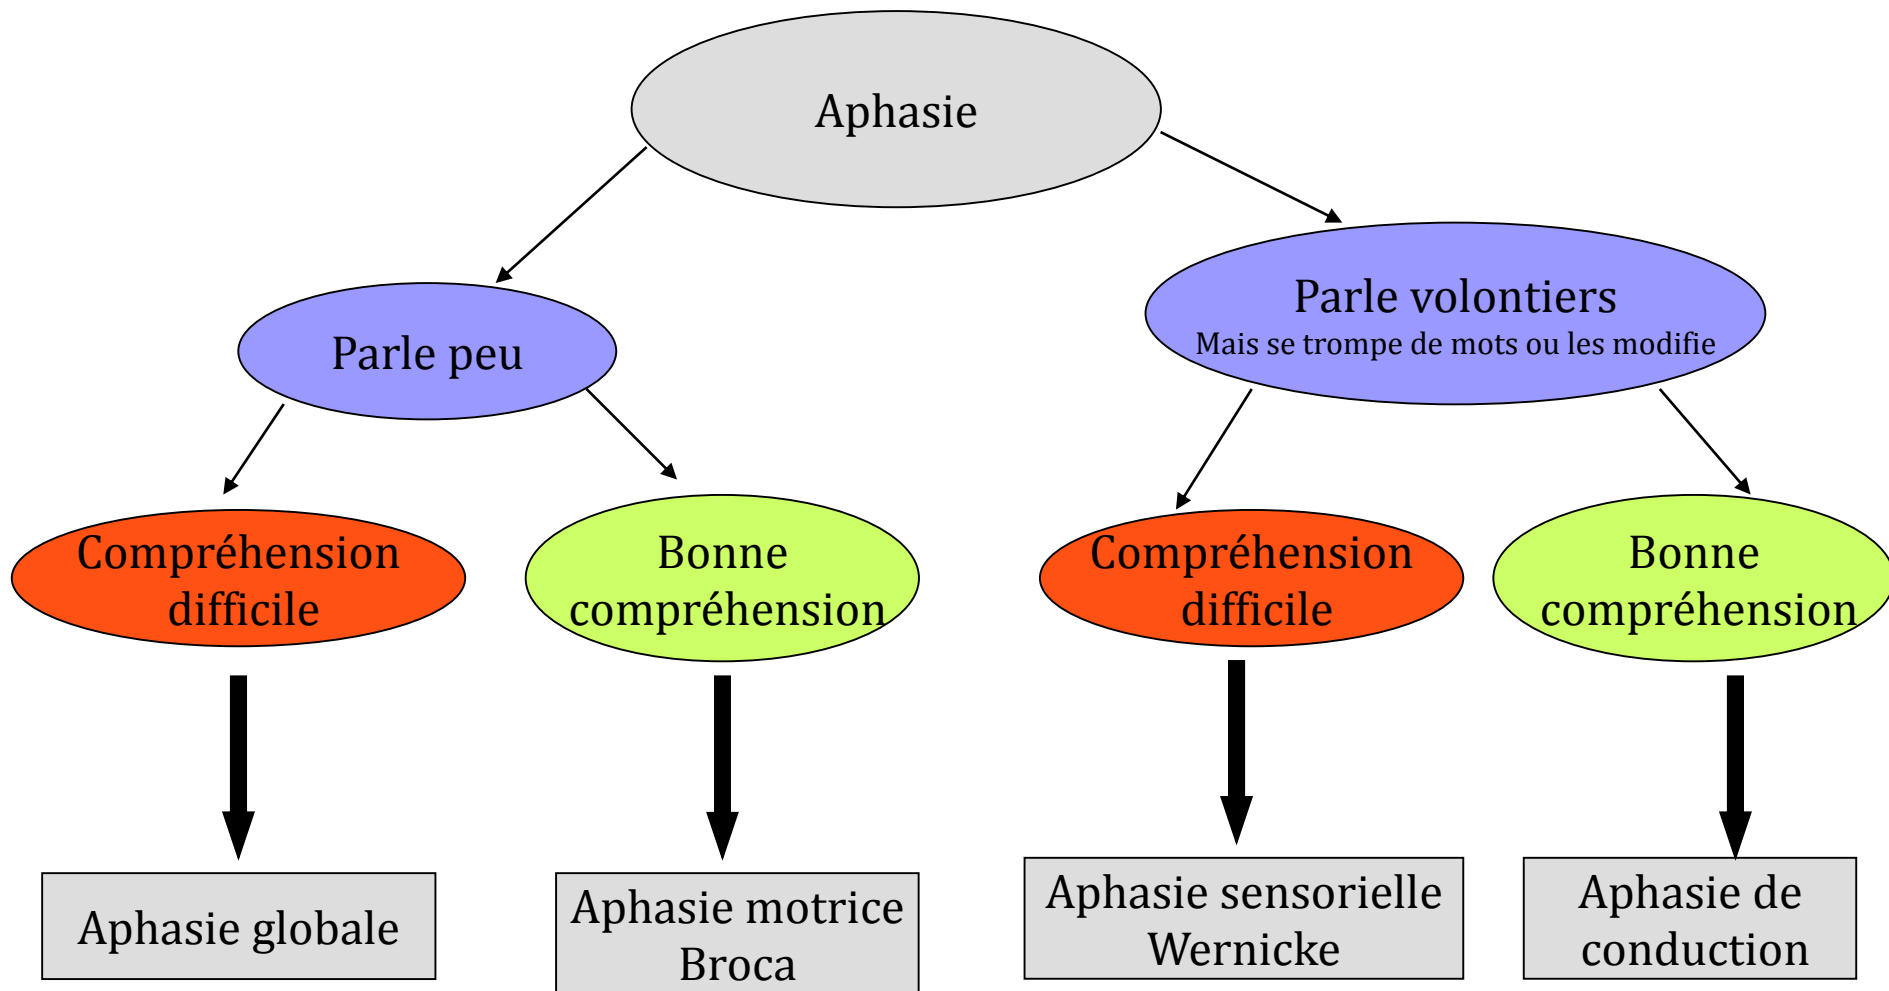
Aphasie

Parle peu

Parle volontiers
Mais se trompe de mots ou les modifie

Compréhension difficile

Bonne compréhension

Compréhension difficile

Bonne compréhension

Aphasie globale

Aphasie motrice Broca

Aphasie sensorielle Wernicke

Aphasie de conduction